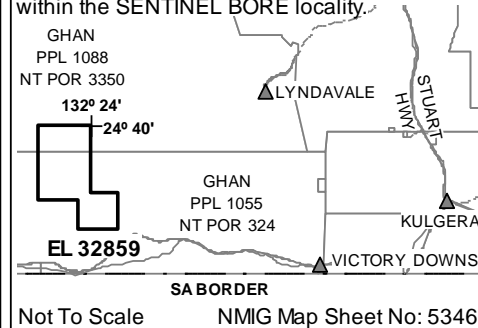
within the SENTINEL BORE locality.

GHAN
PPL 1088
NT POR 3350

132º 24'

24º 40'

LYNDAVALE

STUART
HWY

GHAN
PPL 1055
NT POR 324

KULGERA

EL 32859

VICTORY DOWNS

SA BORDER

Not To Scale NMIG Map Sheet No: 5346